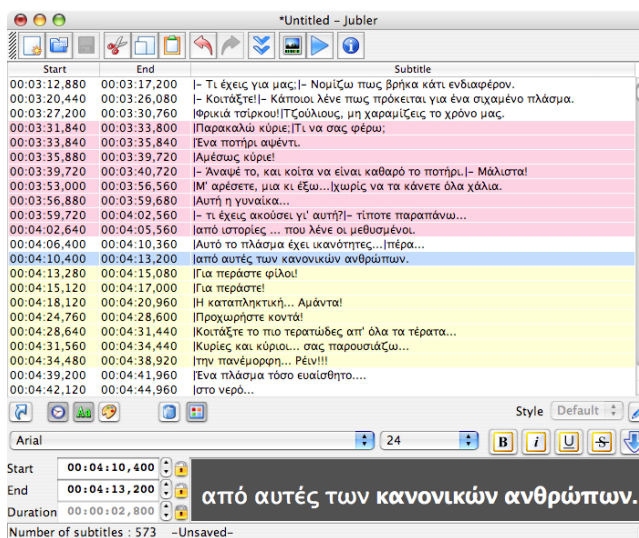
*Untitled – Jubler

| Start | End | Subtitle |
|---|---|---|
| 00:03:12,880 | 00:03:17,200 | \|– Τι έχεις για μας;\|– Νομίζω πως βρήκα κάτι ενδιαφέρον. |
| 00:03:20,440 | 00:03:26,080 | \|– Κοιτάξτε!\|– Κάποιοι λένε πως πρόκειται για ένα σιχαμένο πλάσμα. |
| 00:03:27,270 | 00:03:30,760 | \|Φρικιά τσίρκου!\|Τζούλιους, μη χαραμίζεις το χρόνο μας. |
| 00:03:31,840 | 00:03:33,800 | \|Παρακαλώ κύριε;\|Τι να σας φέρω; |
| 00:03:33,840 | 00:03:35,840 | \|Ένα ποτήρι αψέντι. |
| 00:03:35,880 | 00:03:39,720 | \|Αμέσως κύριε! |
| 00:03:39,720 | 00:03:40,720 | \|– Άναψέ το, και κοίτα να είναι καθαρό το ποτήρι.\|– Μάλιστα! |
| 00:03:53,000 | 00:03:56,560 | \|Μ' αρέσετε, μια κι έξω...\|χωρίς να τα κάνετε όλα χάλια. |
| 00:03:56,880 | 00:03:59,680 | \|Αυτή η γυναίκα... |
| 00:03:59,720 | 00:04:02,560 | \|– τι έχεις ακούσει γι' αυτή?\|– τίποτε παραπάνω... |
| 00:04:02,640 | 00:04:05,560 | \|από ιστορίες ... που λένε οι μεθυσμένοι. |
| 00:04:06,400 | 00:04:10,360 | \|Αυτό το πλάσμα έχει ικανότητες...\|πέρα... |
| 00:04:10,400 | 00:04:13,200 | \|από αυτές των κανονικών ανθρώπων. |
| 00:04:13,280 | 00:04:15,080 | \|Για περάστε φίλοι! |
| 00:04:15,120 | 00:04:17,000 | \|Για περάστε! |
| 00:04:18,120 | 00:04:20,960 | \|Η καταπληκτική... Αμάντα! |
| 00:04:24,760 | 00:04:28,600 | \|Προχωρήστε κοντά! |
| 00:04:28,640 | 00:04:31,440 | \|Κοιτάξτε το πιο τερατώδες απ' όλα τα τέρατα... |
| 00:04:31,560 | 00:04:34,440 | \|Κυρίες και κύριοι... σας παρουσιάζω... |
| 00:04:34,480 | 00:04:38,920 | \|την πανέμορφη... Ρέιν!!! |
| 00:04:39,200 | 00:04:41,960 | \|Ένα πλάσμα τόσο ευαίσθητο.... |
| 00:04:42,120 | 00:04:44,960 | \|στο νερό... |

Style Default

Arial 24 B i U S

Start 00:04:10,400
End 00:04:13,200
Duration 00:00:02,800

από αυτές των κανονικών ανθρώπων.

Number of subtitles : 573 –Unsaved–